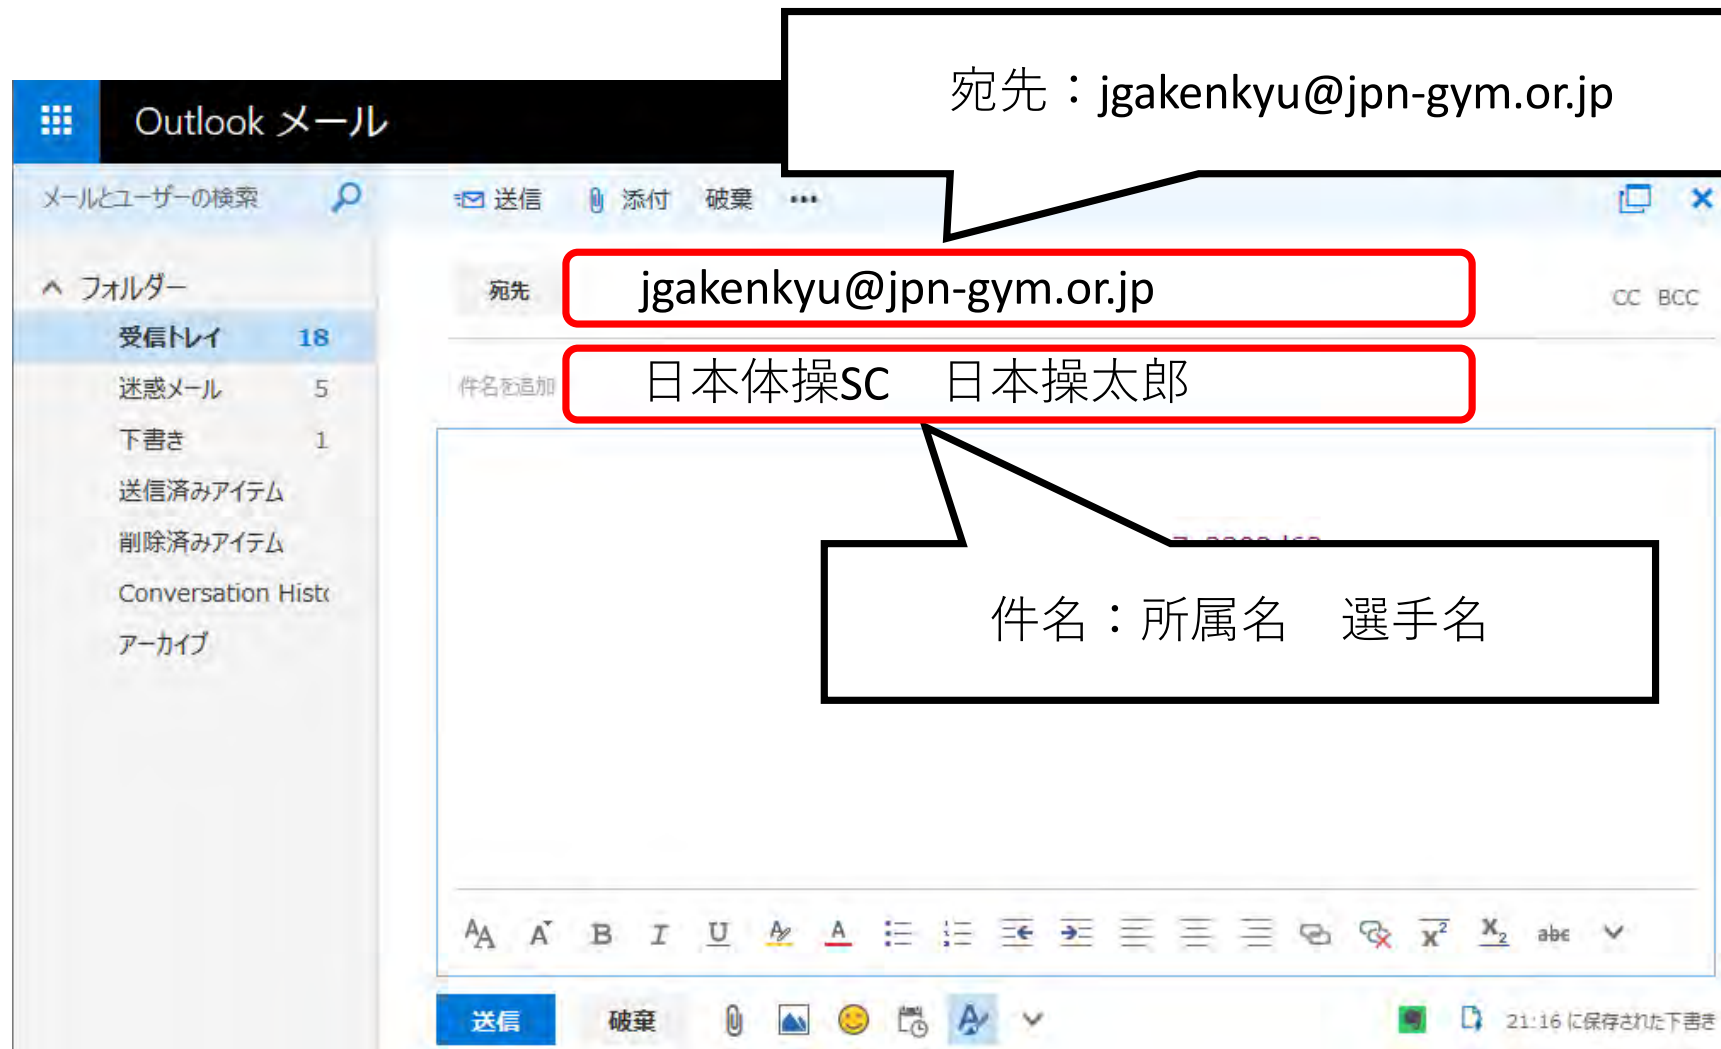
宛先：jgakenkyu@jpn-gym.or.jp

Outlook メール

メールとユーザーの検索

送信　添付　破棄　•••

フォルダー

受信トレイ 18

迷惑メール 5

下書き 1

送信済みアイテム

削除済みアイテム

Conversation Hist

アーカイブ

宛先　jgakenkyu@jpn-gym.or.jp　CC　BCC

件名を追加　日本体操SC　日本操太郎

件名：所属名　選手名

送信　破棄

21:16 に保存された下書き